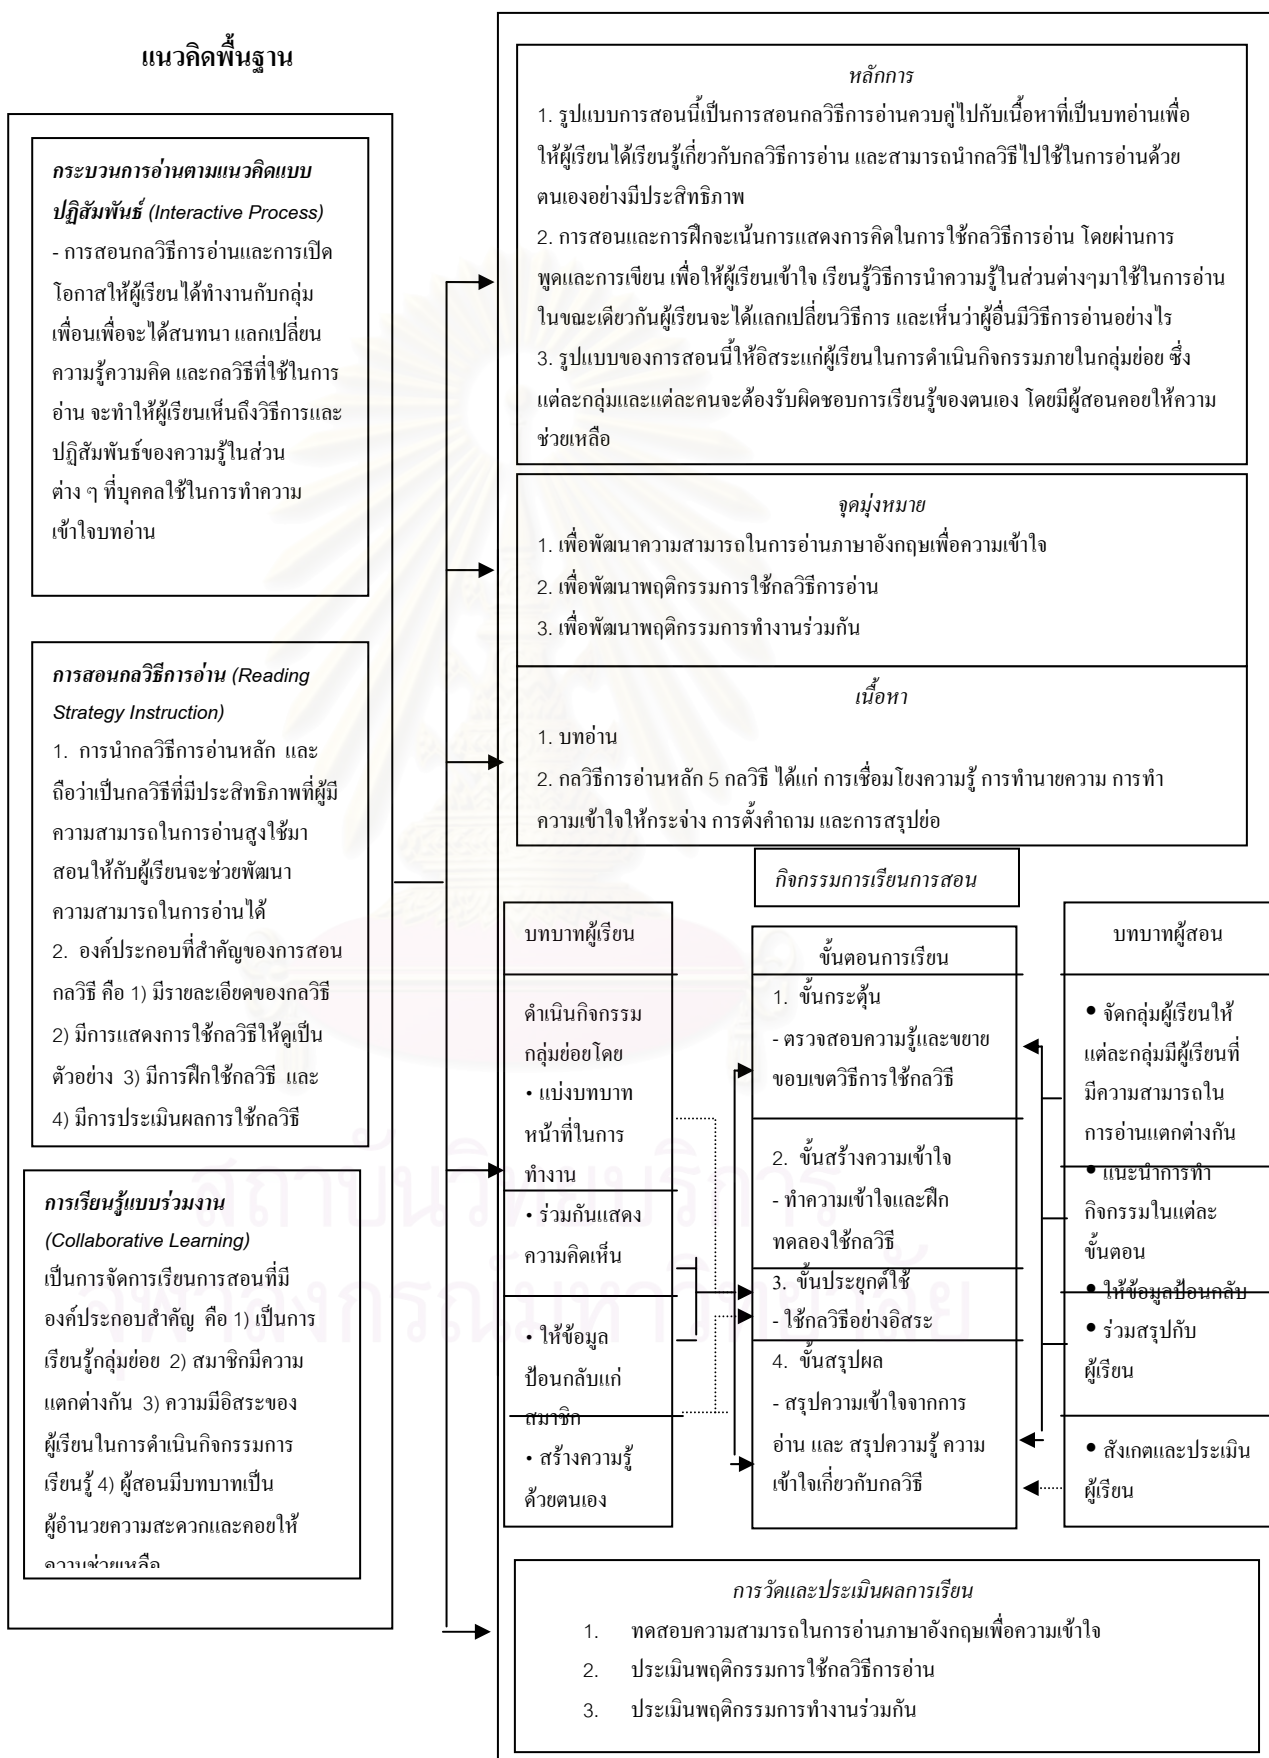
แนวคิดพื้นฐาน

กระบวนการอ่านตามแนวคิดแบบปฏิสัมพันธ์ (Interactive Process)
- การสอนกลวิธีการอ่านและการเปิดโอกาสให้ผู้เรียนได้ทำงานกับกลุ่มเพื่อนเพื่อจะได้สนทนา แลกเปลี่ยนความรู้ความคิด และกลวิธีที่ใช้ในการอ่าน จะทำให้ผู้เรียนเห็นถึงวิธีการและปฏิสัมพันธ์ของความรู้ในส่วนต่าง ๆ ที่บุคคลใช้ในการทำความเข้าใจบทอ่าน

การสอนกลวิธีการอ่าน (Reading Strategy Instruction)
1. การนำกลวิธีการอ่านหลัก และถือว่าเป็นกลวิธีที่มีประสิทธิภาพที่ผู้มีความสามารถในการอ่านสูงใช้มาสอนให้กับผู้เรียนจะช่วยพัฒนาความสามารถในการอ่านได้
2. องค์ประกอบที่สำคัญของการสอนกลวิธี คือ 1) มีรายละเอียดของกลวิธี 2) มีการแสดงการใช้กลวิธีให้ดูเป็นตัวอย่าง 3) มีการฝึกใช้กลวิธี และ 4) มีการประเมินผลการใช้กลวิธี

การเรียนรู้แบบร่วมงาน (Collaborative Learning)
เป็นการจัดการเรียนการสอนที่มีองค์ประกอบสำคัญ คือ 1) เป็นการเรียนรู้กลุ่มย่อย 2) สมาชิกมีความแตกต่างกัน 3) ความมีอิสระของผู้เรียนในการดำเนินกิจกรรมการเรียนรู้ 4) ผู้สอนมีบทบาทเป็นผู้อำนวยความสะดวกและคอยให้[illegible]

หลักการ
1. รูปแบบการสอนนี้เป็นการสอนกลวิธีการอ่านควบคู่ไปกับเนื้อหาที่เป็นบทอ่านเพื่อให้ผู้เรียนได้เรียนรู้เกี่ยวกับกลวิธีการอ่าน และสามารถนำกลวิธีไปใช้ในการอ่านด้วยตนเองอย่างมีประสิทธิภาพ
2. การสอนและการฝึกจะเน้นการแสดงการคิดในการใช้กลวิธีการอ่าน โดยผ่านการพูดและการเขียน เพื่อให้ผู้เรียนเข้าใจ เรียนรู้วิธีการนำความรู้ในส่วนต่างๆมาใช้ในการอ่าน ในขณะเดียวกันผู้เรียนจะได้แลกเปลี่ยนวิธีการ และเห็นว่าผู้อื่นมีวิธีการอ่านอย่างไร
3. รูปแบบของการสอนนี้ให้อิสระแก่ผู้เรียนในการดำเนินกิจกรรมภายในกลุ่มย่อย ซึ่งแต่ละกลุ่มและแต่ละคนจะต้องรับผิดชอบการเรียนรู้ของตนเอง โดยมีผู้สอนคอยให้ความช่วยเหลือ

จุดมุ่งหมาย
1. เพื่อพัฒนาความสามารถในการอ่านภาษาอังกฤษเพื่อความเข้าใจ
2. เพื่อพัฒนาพฤติกรรมการใช้กลวิธีการอ่าน
3. เพื่อพัฒนาพฤติกรรมการทำงานร่วมกัน

เนื้อหา
1. บทอ่าน
2. กลวิธีการอ่านหลัก 5 กลวิธี ได้แก่ การเชื่อมโยงความรู้ การทำนายความ การทำความเข้าใจให้กระจ่าง การตั้งคำถาม และการสรุปย่อ

กิจกรรมการเรียนการสอน

บทบาทผู้เรียน
ดำเนินกิจกรรมกลุ่มย่อยโดย
• แบ่งบทบาทหน้าที่ในการทำงาน
• ร่วมกันแสดงความคิดเห็น
• ให้ข้อมูลป้อนกลับแก่สมาชิก
• สร้างความรู้ด้วยตนเอง

ขั้นตอนการเรียน
1. ขั้นกระตุ้น
- ตรวจสอบความรู้และขยายขอบเขตวิธีการใช้กลวิธี
2. ขั้นสร้างความเข้าใจ
- ทำความเข้าใจและฝึกทดลองใช้กลวิธี
3. ขั้นประยุกต์ใช้
- ใช้กลวิธีอย่างอิสระ
4. ขั้นสรุปผล
- สรุปความเข้าใจจากการอ่าน และ สรุปความรู้ ความเข้าใจเกี่ยวกับกลวิธี

บทบาทผู้สอน
• จัดกลุ่มผู้เรียนให้แต่ละกลุ่มมีผู้เรียนที่มีความสามารถในการอ่านแตกต่างกัน
• แนะนำการทำกิจกรรมในแต่ละขั้นตอน
• ให้ข้อมูลป้อนกลับ
• ร่วมสรุปกับผู้เรียน
• สังเกตและประเมินผู้เรียน

การวัดและประเมินผลการเรียน
1. ทดสอบความสามารถในการอ่านภาษาอังกฤษเพื่อความเข้าใจ
2. ประเมินพฤติกรรมการใช้กลวิธีการอ่าน
3. ประเมินพฤติกรรมการทำงานร่วมกัน